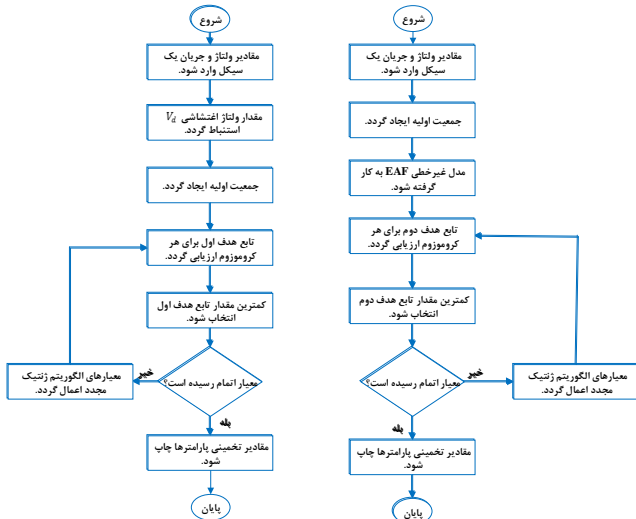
شروع

مقادیر ولتاژ و جریان یک سیکل وارد شود.

مقدار ولتاژ اغتشاشی $V_d$ استنباط گردد.

جمعیت اولیه ایجاد گردد.

تابع هدف اول برای هر کروموزوم ارزیابی گردد.

کمترین مقدار تابع هدف اول انتخاب شود.

معیار اتمام رسیده است؟

خیر

معیارهای الگوریتم ژنتیک مجدد اعمال گردد.

بله

مقادیر تخمینی پارامترها چاپ شود.

پایان

شروع

مقادیر ولتاژ و جریان یک سیکل وارد شود.

جمعیت اولیه ایجاد گردد.

مدل غیرخطی EAF به کار گرفته شود.

تابع هدف دوم برای هر کروموزوم ارزیابی گردد.

کمترین مقدار تابع هدف دوم انتخاب شود.

معیار اتمام رسیده است؟

خیر

معیارهای الگوریتم ژنتیک مجدد اعمال گردد.

بله

مقادیر تخمینی پارامترها چاپ شود.

پایان